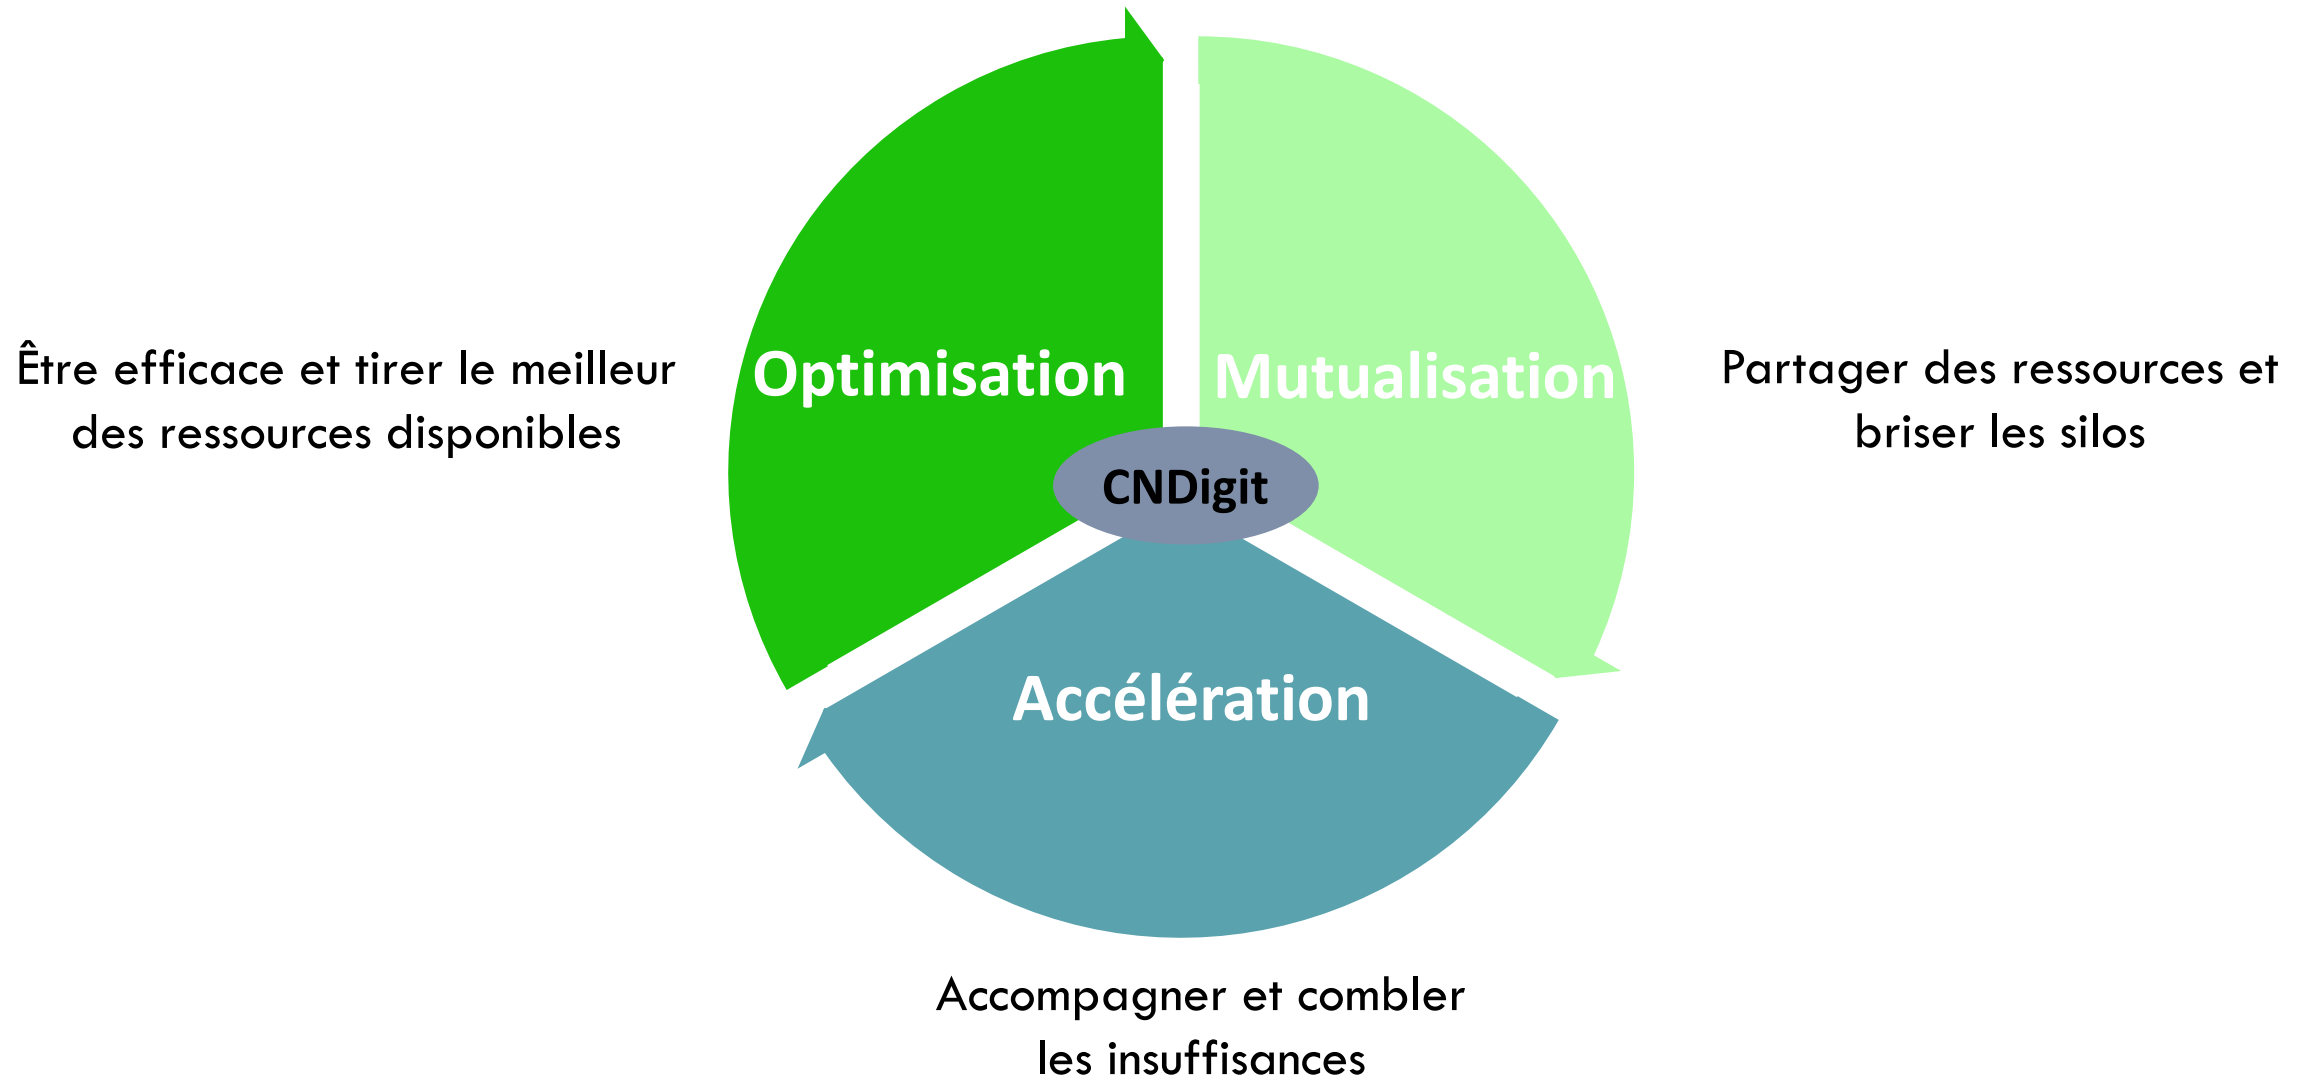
Être efficace et tirer le meilleur des ressources disponibles

Optimisation

Mutualisation

Partager des ressources et briser les silos

CNDigit

Accélération

Accompagner et combler les insuffisances